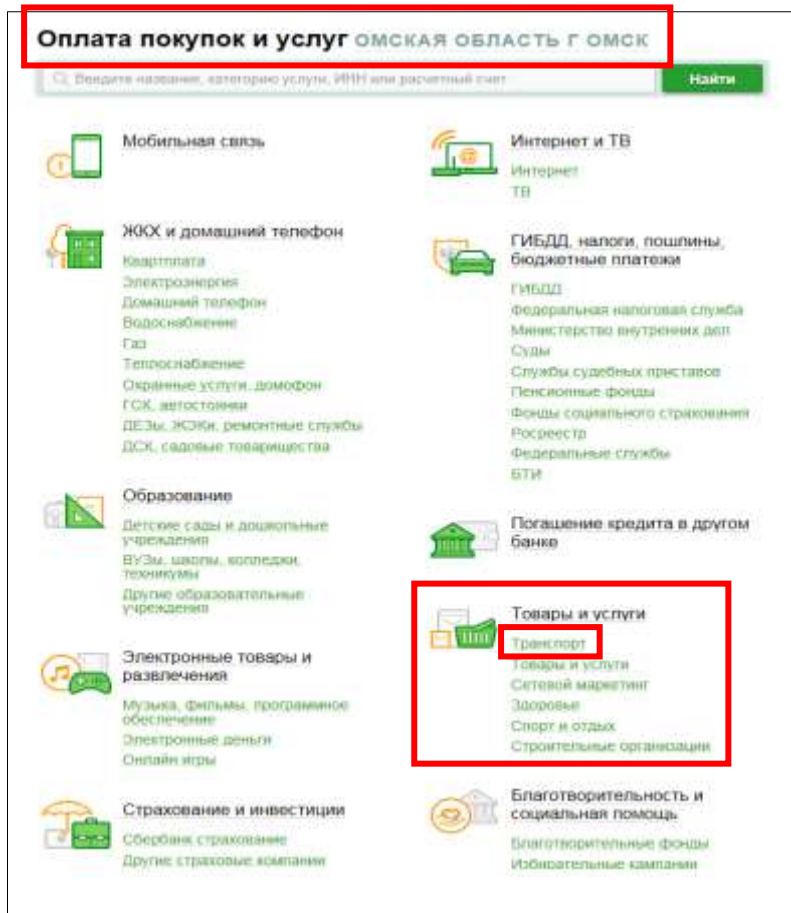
Оплата покупок и услуг ОМСКАЯ ОБЛАСТЬ Г ОМСК

Введите название, категорию услуги, ИНН или расчетный счет

Найти

Мобильная связь

ЖКХ и домашний телефон
Квартплата
Электроэнергия
Домашний телефон
Водоснабжение
Газ
Теплоснабжение
Охранные услуги, домофон
ГСК, автостоянки
ДЕЗы, ЖЭКи, ремонтные службы
ДСК, садовые товарищества

Образование
Детские сады и дошкольные учреждения
ВУЗы, школы, колледжи, техникумы
Другие образовательные учреждения

Электронные товары и развлечения
Музыка, фильмы, программное обеспечение
Электронные деньги
Онлайн игры

Страхование и инвестиции
Сбербанк страхование
Другие страховые компании

Интернет и ТВ
Интернет
ТВ

ГИБДД, налоги, пошлины, бюджетные платежи
ГИБДД
Федеральная налоговая служба
Министерство внутренних дел
Суды
Службы судебных приставов
Пенсионные фонды
Фонды социального страхования
Росреестр
Федеральные службы
БТИ

Погашение кредита в другом банке

Товары и услуги
Транспорт
Товары и услуги
Сетевой маркетинг
Здоровье
Спорт и отдых
Строительные организации

Благотворительность и социальная помощь
Благотворительные фонды
Избирательные кампании